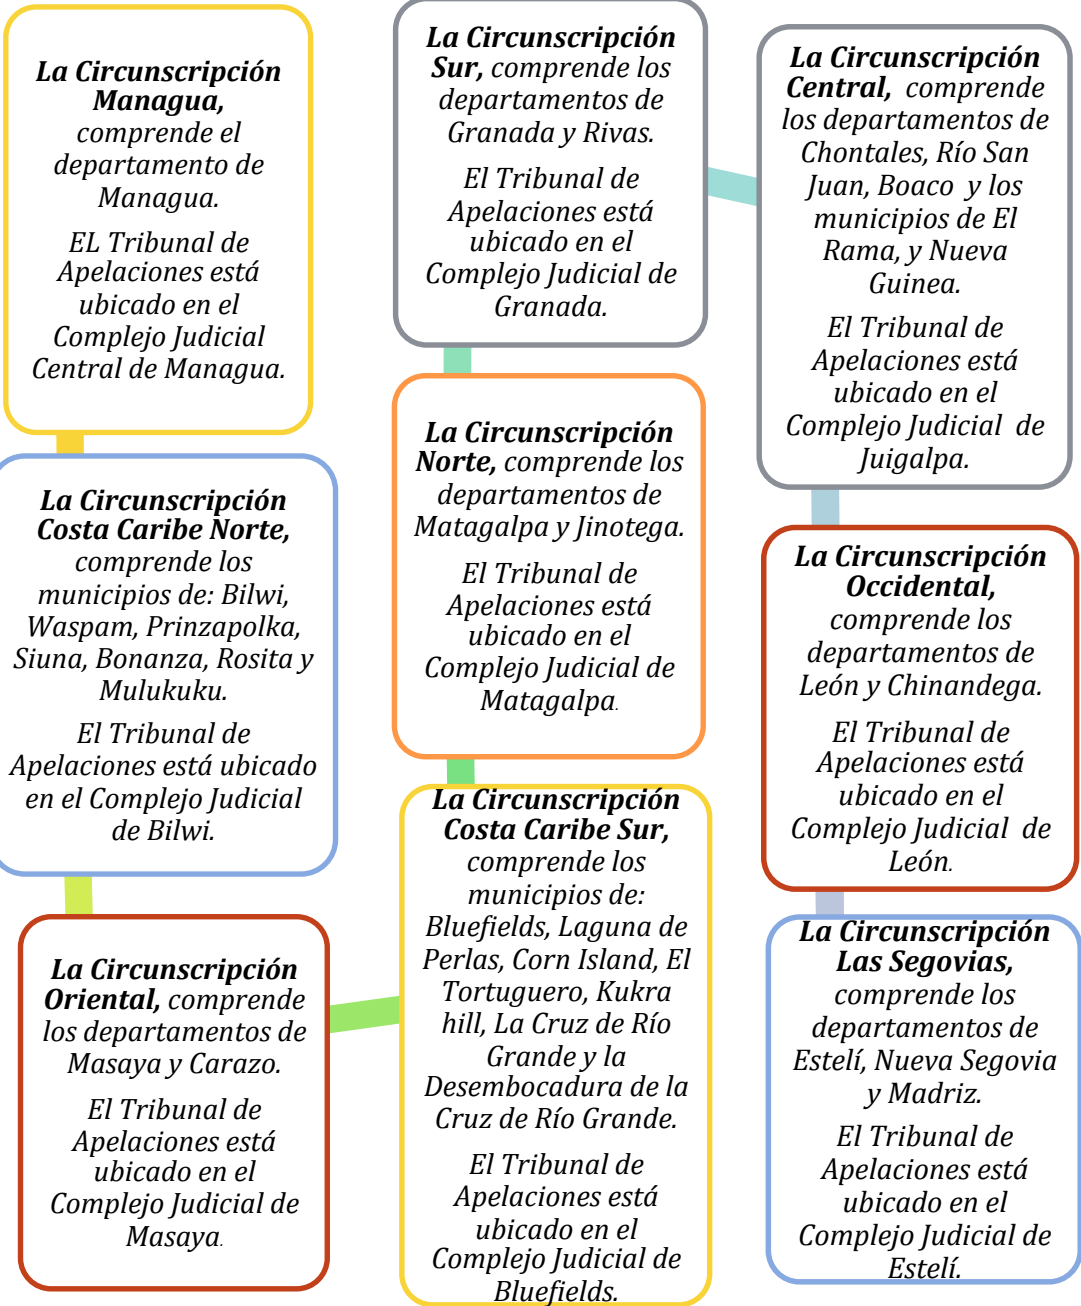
La Circunscripción Managua, comprende el departamento de Managua.

EL Tribunal de Apelaciones está ubicado en el Complejo Judicial Central de Managua.

La Circunscripción Sur, comprende los departamentos de Granada y Rivas.

El Tribunal de Apelaciones está ubicado en el Complejo Judicial de Granada.

La Circunscripción Central, comprende los departamentos de Chontales, Río San Juan, Boaco y los municipios de El Rama, y Nueva Guinea.

El Tribunal de Apelaciones está ubicado en el Complejo Judicial de Juigalpa.

La Circunscripción Costa Caribe Norte, comprende los municipios de: Bilwi, Waspam, Prinzapolka, Siuna, Bonanza, Rosita y Mulukuku.

El Tribunal de Apelaciones está ubicado en el Complejo Judicial de Bilwi.

La Circunscripción Norte, comprende los departamentos de Matagalpa y Jinotega.

El Tribunal de Apelaciones está ubicado en el Complejo Judicial de Matagalpa.

La Circunscripción Occidental, comprende los departamentos de León y Chinandega.

El Tribunal de Apelaciones está ubicado en el Complejo Judicial de León.

La Circunscripción Oriental, comprende los departamentos de Masaya y Carazo.

El Tribunal de Apelaciones está ubicado en el Complejo Judicial de Masaya.

La Circunscripción Costa Caribe Sur, comprende los municipios de: Bluefields, Laguna de Perlas, Corn Island, El Tortuguero, Kukra hill, La Cruz de Río Grande y la Desembocadura de la Cruz de Río Grande.

El Tribunal de Apelaciones está ubicado en el Complejo Judicial de Bluefields.

La Circunscripción Las Segovias, comprende los departamentos de Estelí, Nueva Segovia y Madriz.

El Tribunal de Apelaciones está ubicado en el Complejo Judicial de Estelí.